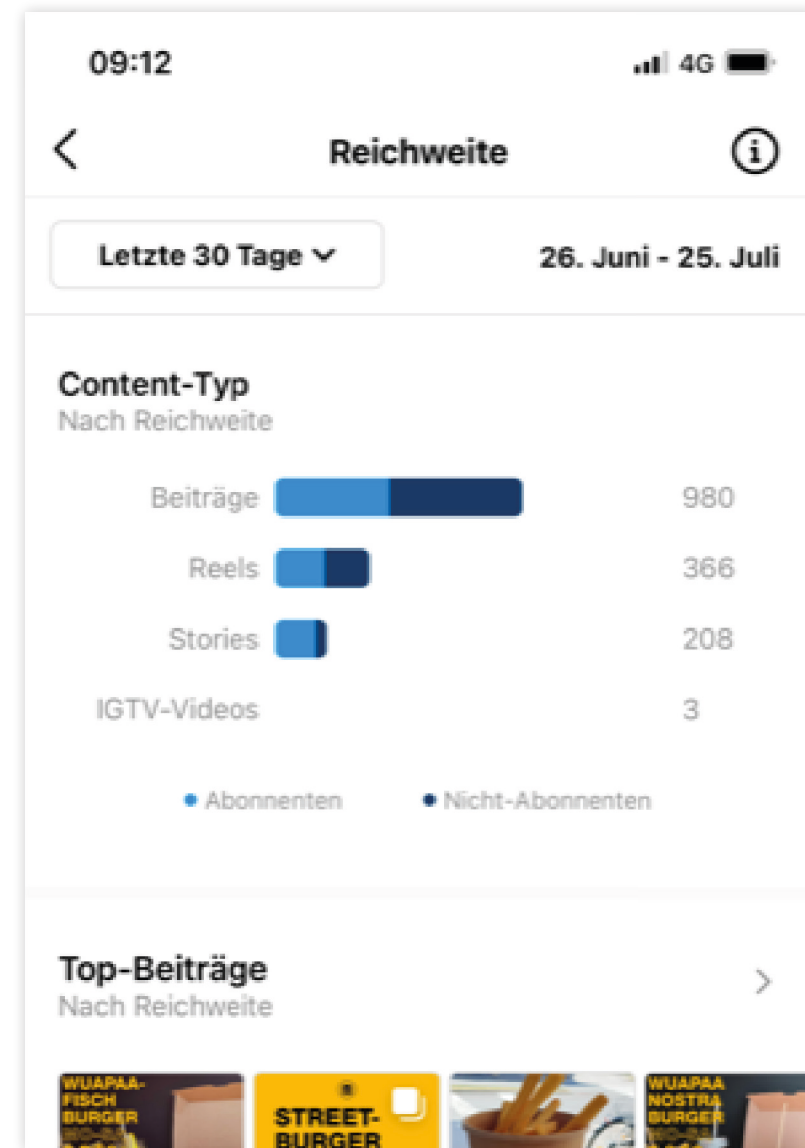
09:12

4G

Reichweite

Letzte 30 Tage

26. Juni - 25. Juli

Content-Typ
Nach Reichweite

| | |
|---|---|
| Beiträge | 980 |
| Reels | 366 |
| Stories | 208 |
| IGTV-Videos | 3 |

• Abonnenten • Nicht-Abonnenten

Top-Beiträge
Nach Reichweite

WUAPAA-FISCH BURGER

STREET-BURGER

WUAPAA NOSTRA BURGER